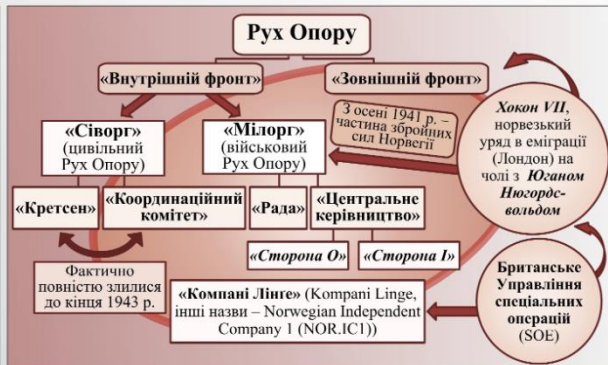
Рух Опору

«Внутрішній фронт»

«Зовнішній фронт»

З осені 1941 р. – частина збройних сил Норвегії

«Сіворг» (цивільний Рух Опору)

«Мілорг» (військовий Рух Опору)

Хокон VII, норвезький уряд в еміграції (Лондон) на чолі з Юганом Нюгордсвольдом

«Кретсен»

«Координаційний комітет»

«Рада»

«Центральне керівництво»

«Сторона О»

«Сторона І»

Фактично повністю злилися до кінця 1943 р.

«Компані Лінге» (Kompani Linge, інші назви – Norwegian Independent Company 1 (NOR.IC1))

Британське Управління спеціальних операцій (SOE)